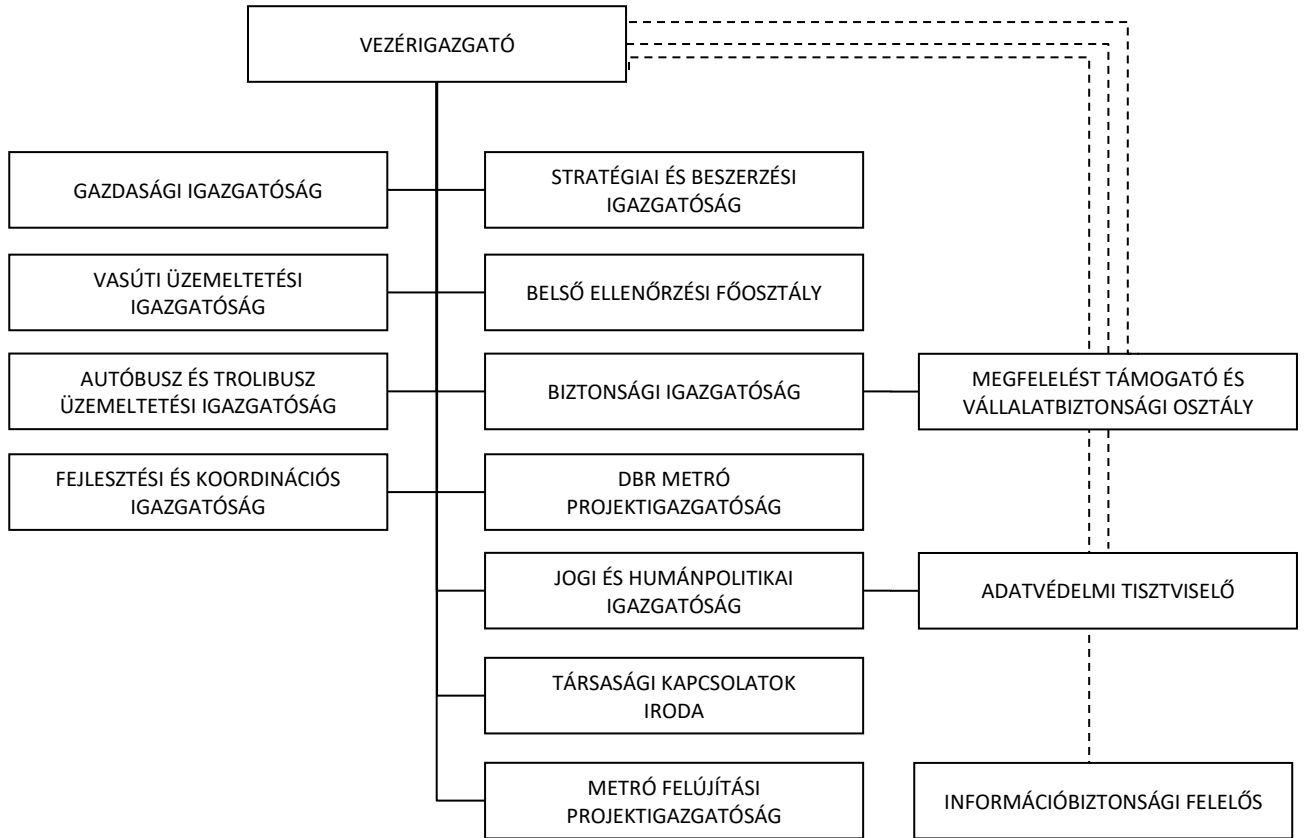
VEZÉRIGAZGATÓ

GAZDASÁGI IGAZGATÓSÁG

STRATÉGIAI ÉS BESZERZÉSI IGAZGATÓSÁG

VASÚTI ÜZEMELTETÉSI IGAZGATÓSÁG

BELSŐ ELLENŐRZÉSI FŐOSZTÁLY

AUTÓBUSZ ÉS TROLIBUSZ ÜZEMELTETÉSI IGAZGATÓSÁG

BIZTONSÁGI IGAZGATÓSÁG

MEGFELELÉST TÁMOGATÓ ÉS VÁLLALATBIZTONSÁGI OSZTÁLY

FEJLESZTÉSI ÉS KOORDINÁCIÓS IGAZGATÓSÁG

DBR METRÓ PROJEKTIGAZGATÓSÁG

JOGI ÉS HUMÁNPOLITIKAI IGAZGATÓSÁG

ADATVÉDELMI TISZTVISELŐ

TÁRSASÁGI KAPCSOLATOK IRODA

METRÓ FELÚJÍTÁSI PROJEKTIGAZGATÓSÁG

INFORMÁCIÓBIZTONSÁGI FELELŐS